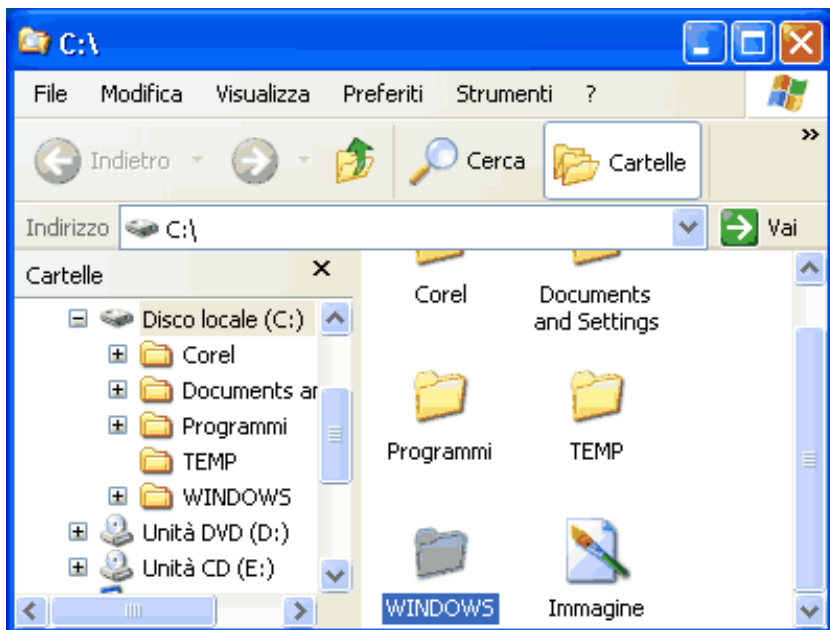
C:\

File Modifica Visualizza Preferiti Strumenti ?

Indietro Cerca Cartelle »

Indirizzo C:\ Vai

Cartelle ×

Disco locale (C:)
Corel
Documents ar
Programmi
TEMP
WINDOWS
Unità DVD (D:)
Unità CD (E:)

Corel
Documents and Settings
Programmi
TEMP
WINDOWS
Immagine